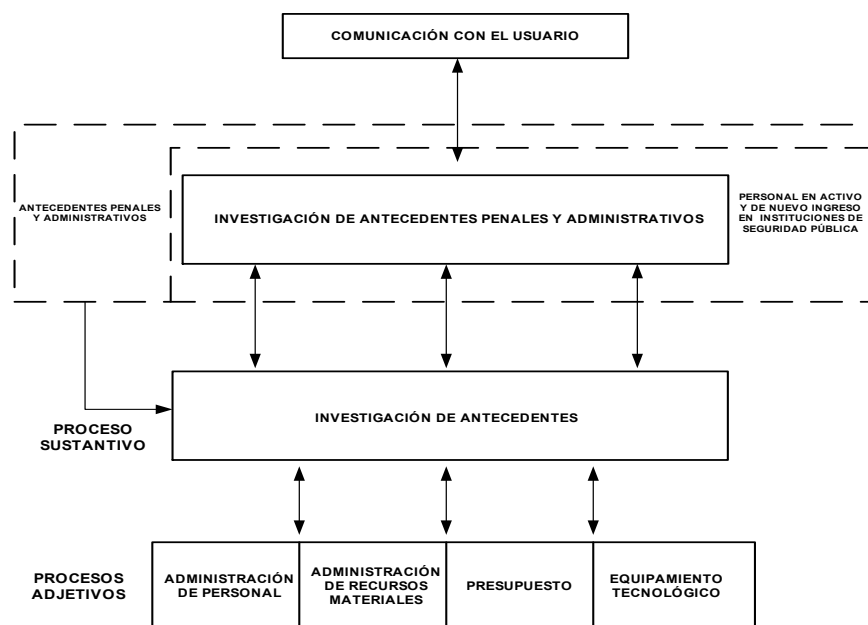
COMUNICACIÓN CON EL USUARIO

ANTECEDENTES PENALES Y ADMINISTRATIVOS

INVESTIGACIÓN DE ANTECEDENTES PENALES Y ADMINISTRATIVOS

PERSONAL EN ACTIVO Y DE NUEVO INGRESO EN INSTITUCIONES DE SEGURIDAD PÚBLICA

INVESTIGACIÓN DE ANTECEDENTES

PROCESO SUSTANTIVO

PROCESOS ADJETIVOS

| ADMINISTRACIÓN DE PERSONAL | ADMINISTRACIÓN DE RECURSOS MATERIALES | PRESUPUESTO | EQUIPAMIENTO TECNOLÓGICO |
|---|---|---|---|